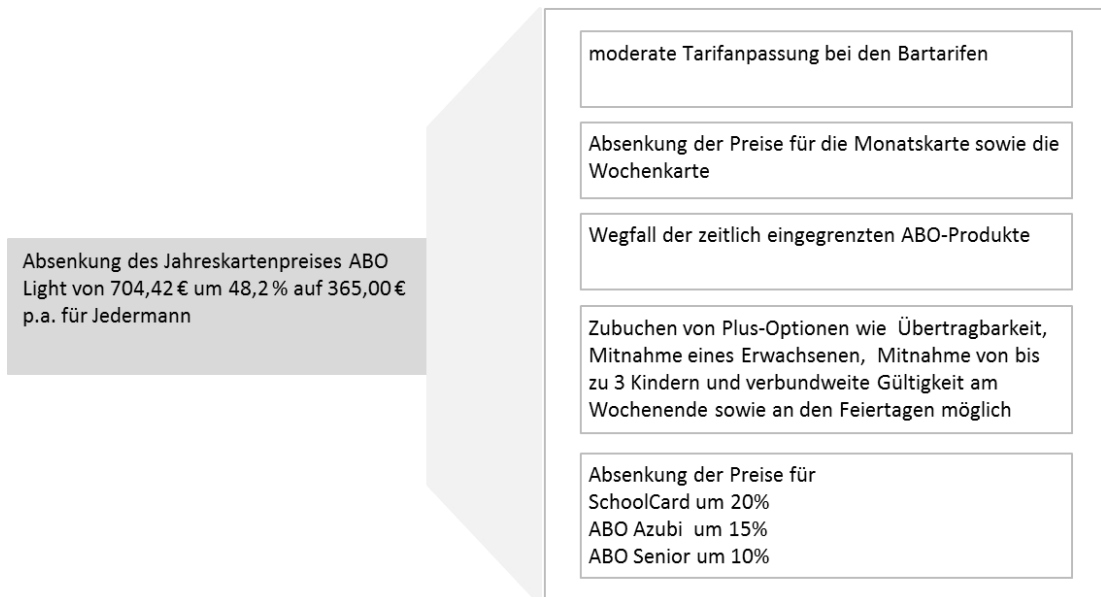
Absenkung des Jahreskartenpreises ABO Light von 704,42 € um 48,2 % auf 365,00 € p.a. für Jedermann

moderate Tarifanpassung bei den Bartarifen

Absenkung der Preise für die Monatskarte sowie die Wochenkarte

Wegfall der zeitlich eingegrenzten ABO-Produkte

Zubuchen von Plus-Optionen wie Übertragbarkeit, Mitnahme eines Erwachsenen, Mitnahme von bis zu 3 Kindern und verbundweite Gültigkeit am Wochenende sowie an den Feiertagen möglich

Absenkung der Preise für
SchoolCard um 20%
ABO Azubi um 15%
ABO Senior um 10%